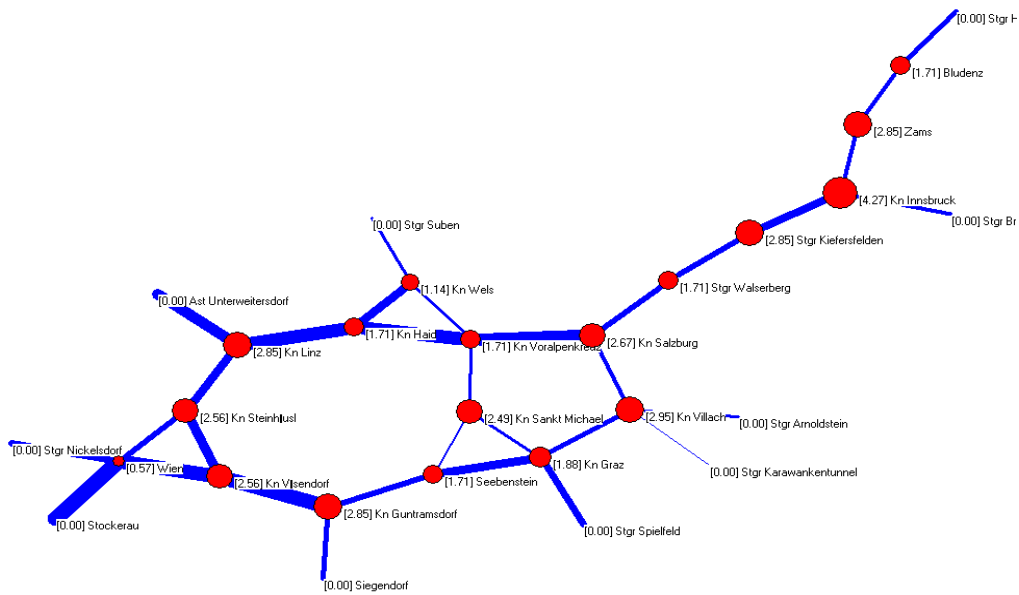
[0.00] Stgr H

[1.71] Bludenz

[2.85] Zams

[4.27] Kn Innsbruck

[0.00] Stgr Br

[2.85] Stgr Kiefersfelden

[1.71] Stgr Walserberg

[0.00] Stgr Suben

[1.14] Kn Wels

[0.00] Ast Unterweitersdorf

[1.71] Kn Haid

[1.71] Kn Voralpenkreuz

[2.67] Kn Salzburg

[2.85] Kn Linz

[2.56] Kn Steinhäusl

[2.49] Kn Sankt Michael

[2.95] Kn Villach

[0.00] Stgr Arnoldstein

[0.00] Stgr Nickelsdorf

[0.57] Wien

[0.00] Stgr Karawankentunnel

[1.88] Kn Graz

[2.56] Kn Vösendorf

[1.71] Seebenstein

[2.85] Kn Guntramsdorf

[0.00] Stockerau

[0.00] Stgr Spielfeld

[0.00] Siegendorf